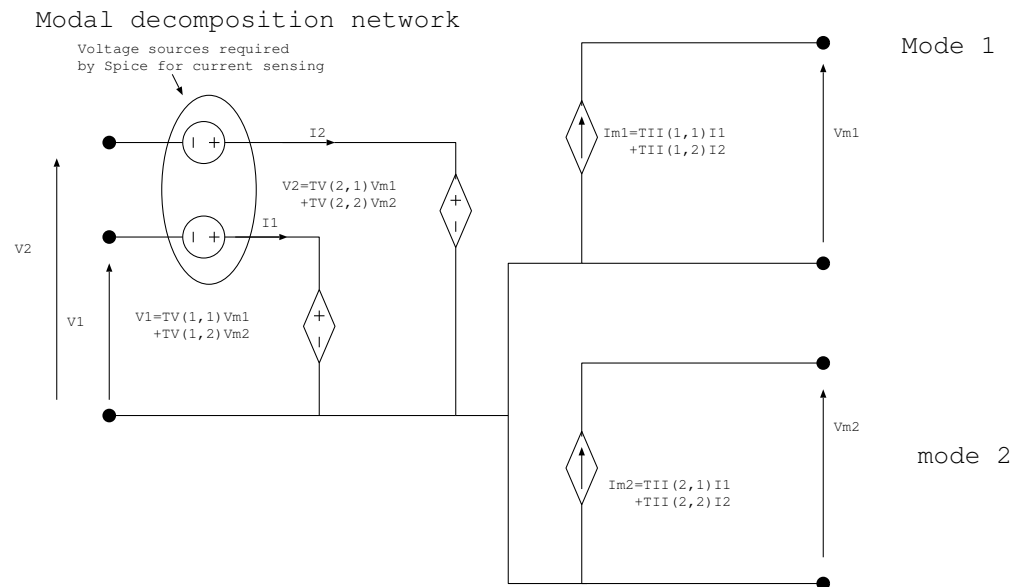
Modal decomposition network

Voltage sources required by Spice for current sensing

Mode 1

I2

Im1=TII(1,1)I1
+TII(1,2)I2

Vm1

V2=TV(2,1)Vm1
+TV(2,2)Vm2

V2

I1

V1

V1=TV(1,1)Vm1
+TV(1,2)Vm2

Vm2

mode 2

Im2=TII(2,1)I1
+TII(2,2)I2